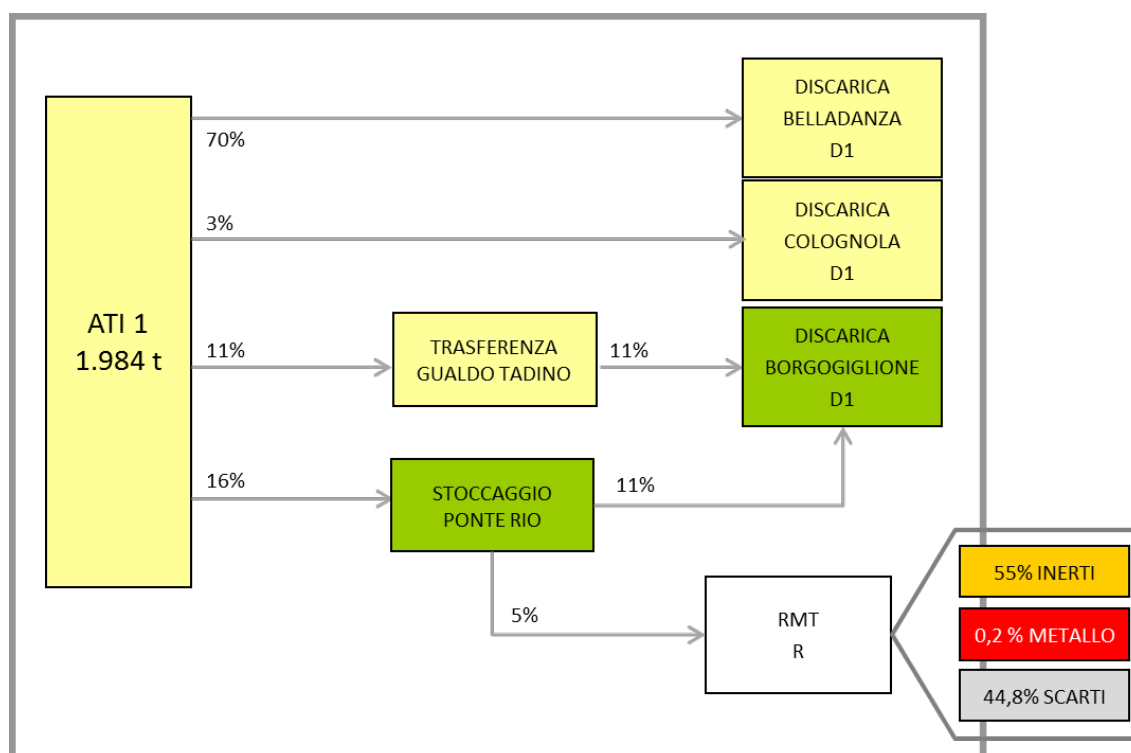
ATI 1
1.984 t

70%

DISCARICA
BELLADANZA
D1

3%

DISCARICA
COLOGNOLA
D1

11%

TRASFERENZA
GUALDO TADINO

11%

DISCARICA
BORGOGIGLIONE
D1

16%

STOCCAGGIO
PONTE RIO

11%

5%

RMT
R

55% INERTI

0,2 % METALLO

44,8% SCARTI